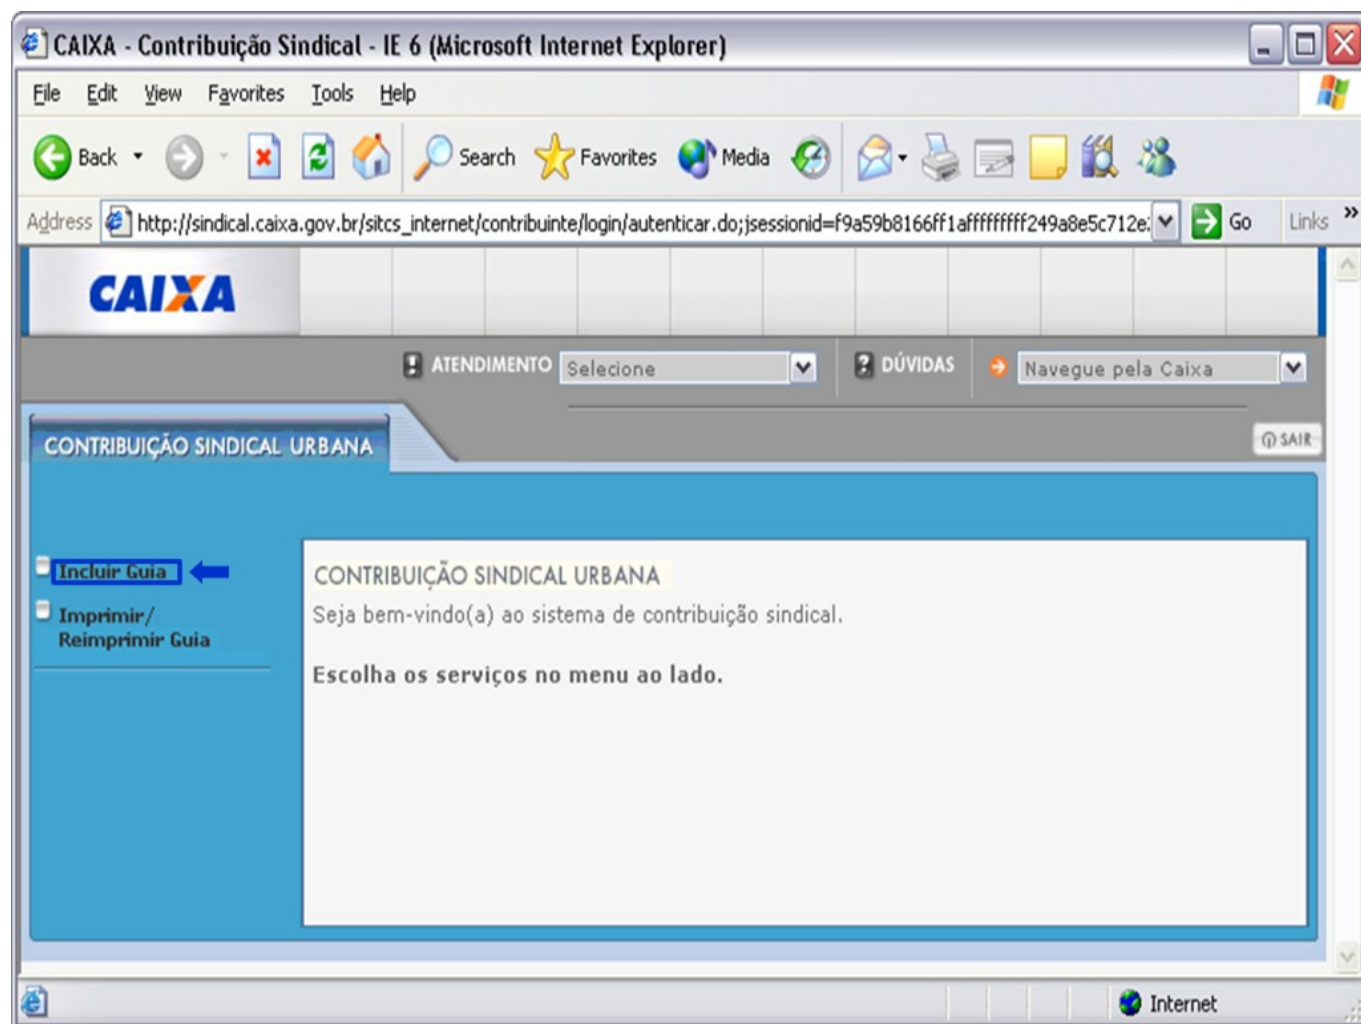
CAIXA - Contribuição Sindical - IE 6 (Microsoft Internet Explorer)

File Edit View Favorites Tools Help

Back Search Favorites Media

Address http://sindical.caixa.gov.br/sitcs_internet/contribuinte/login/autenticar.do;jsessionid=f9a59b8166ff1affffffff249a8e5c712e: Go Links »

CAIXA

ATENDIMENTO Selecione DÚVIDAS Navegue pela Caixa

CONTRIBUIÇÃO SINDICAL URBANA

SAIR

Incluir Guia

Imprimir/ Reimprimir Guia

CONTRIBUIÇÃO SINDICAL URBANA

Seja bem-vindo(a) ao sistema de contribuição sindical.

Escolha os serviços no menu ao lado.

Internet